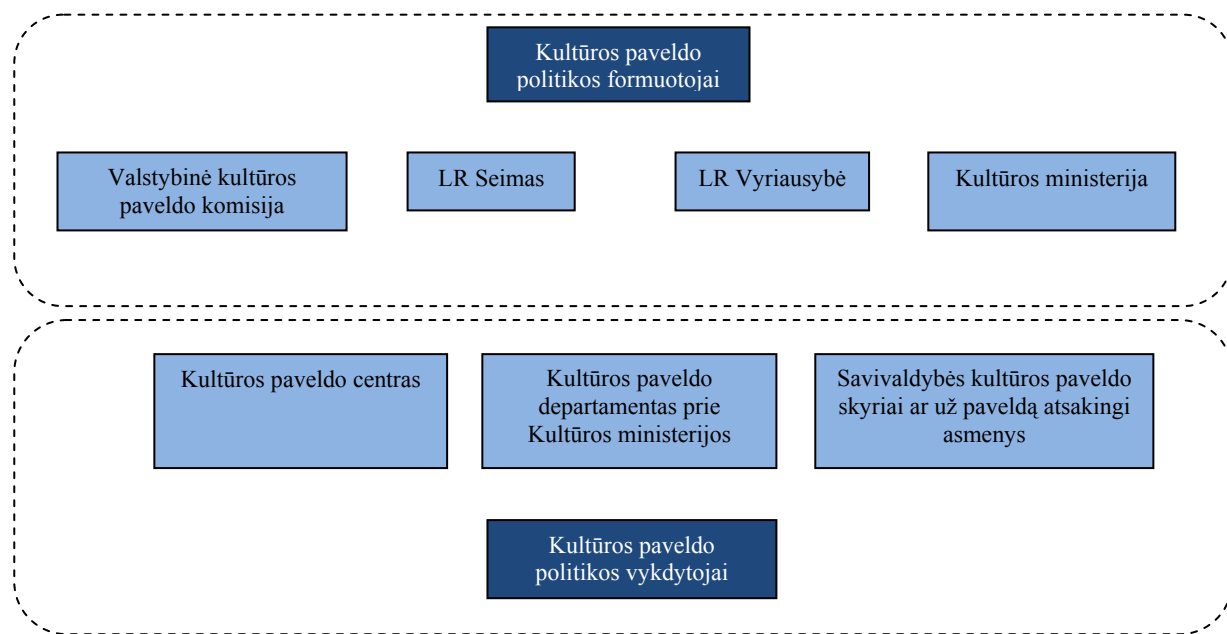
Kultūros paveldo politikos formuotojai

Valstybinė kultūros paveldo komisija

LR Seimas

LR Vyriausybė

Kultūros ministerija

Kultūros paveldo centras

Kultūros paveldo departamentas prie Kultūros ministerijos

Savivaldybės kultūros paveldo skyriai ar už paveldą atsakingi asmenys

Kultūros paveldo politikos vykdytojai